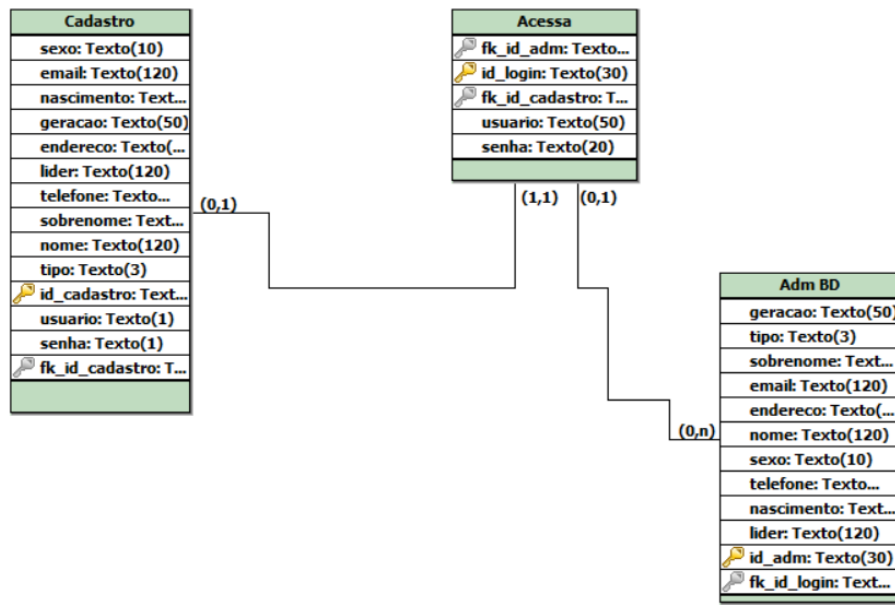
Cadastro
sexo: Texto(10)
email: Texto(120)
nascimento: Text...
geracao: Texto(50)
endereco: Texto(...
lider: Texto(120)
telefone: Texto...
sobrenome: Text...
nome: Texto(120)
tipo: Texto(3)
id_cadastro: Text...
usuario: Texto(1)
senha: Texto(1)
fk_id_cadastro: T...

(0,1)

Acessa
fk_id_adm: Texto...
id_login: Texto(30)
fk_id_cadastro: T...
usuario: Texto(50)
senha: Texto(20)

(1,1)
(0,1)

(0,n)

Adm BD
geracao: Texto(50)
tipo: Texto(3)
sobrenome: Text...
email: Texto(120)
endereco: Texto(...
nome: Texto(120)
sexo: Texto(10)
telefone: Texto...
nascimento: Text...
lider: Texto(120)
id_adm: Texto(30)
fk_id_login: Text...